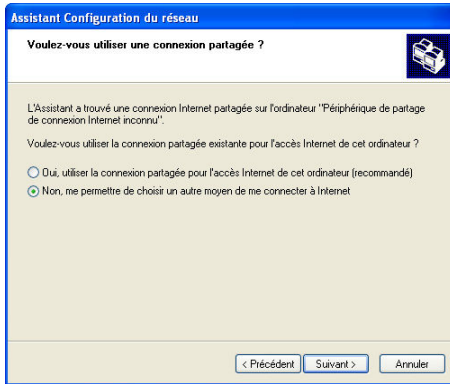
Assistant Configuration du réseau

Voulez-vous utiliser une connexion partagée ?

L'Assistant a trouvé une connexion Internet partagée sur l'ordinateur "Périphérique de partage de connexion Internet inconnu".

Voulez-vous utiliser la connexion partagée existante pour l'accès Internet de cet ordinateur ?

Oui, utiliser la connexion partagée pour l'accès Internet de cet ordinateur (recommandé)

Non, me permettre de choisir un autre moyen de me connecter à Internet

< Précédent | Suivant > | Annuler